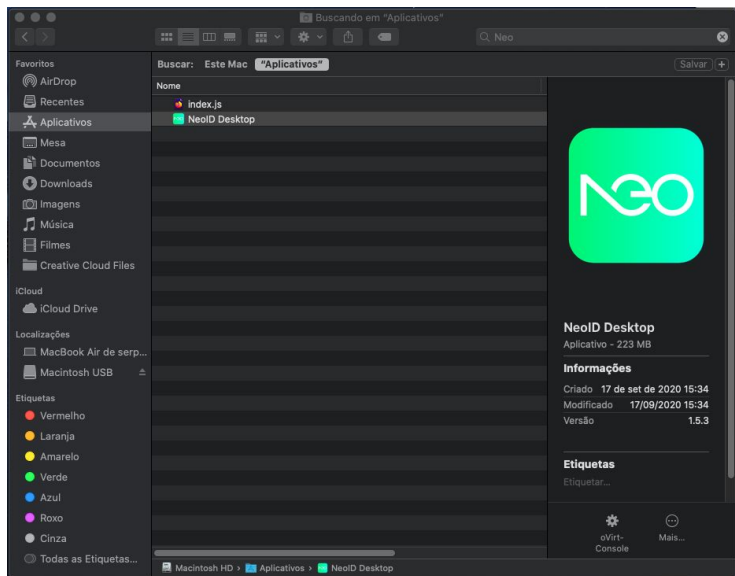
Buscando em "Aplicativos"

Neo

Favoritos
AirDrop
Recentes
Aplicativos
Mesa
Documentos
Downloads
Imagens
Música
Filmes
Creative Cloud Files

iCloud
iCloud Drive

Localizações
MacBook Air de serp...
Macintosh USB

Etiquetas
Vermelho
Laranja
Amarelo
Verde
Azul
Roxo
Cinza
Todas as Etiquetas...

Buscar: Este Mac "Aplicativos"

Salvar +

Nome
index.js
NeoID Desktop

NEO

NeoID Desktop
Aplicativo - 223 MB

Informações
Criado 17 de set de 2020 15:34
Modificado 17/09/2020 15:34
Versão 1.5.3

Etiquetas
Etiquetar...

oVirt-Console
Mais...

Macintosh HD › Aplicativos › NeoID Desktop